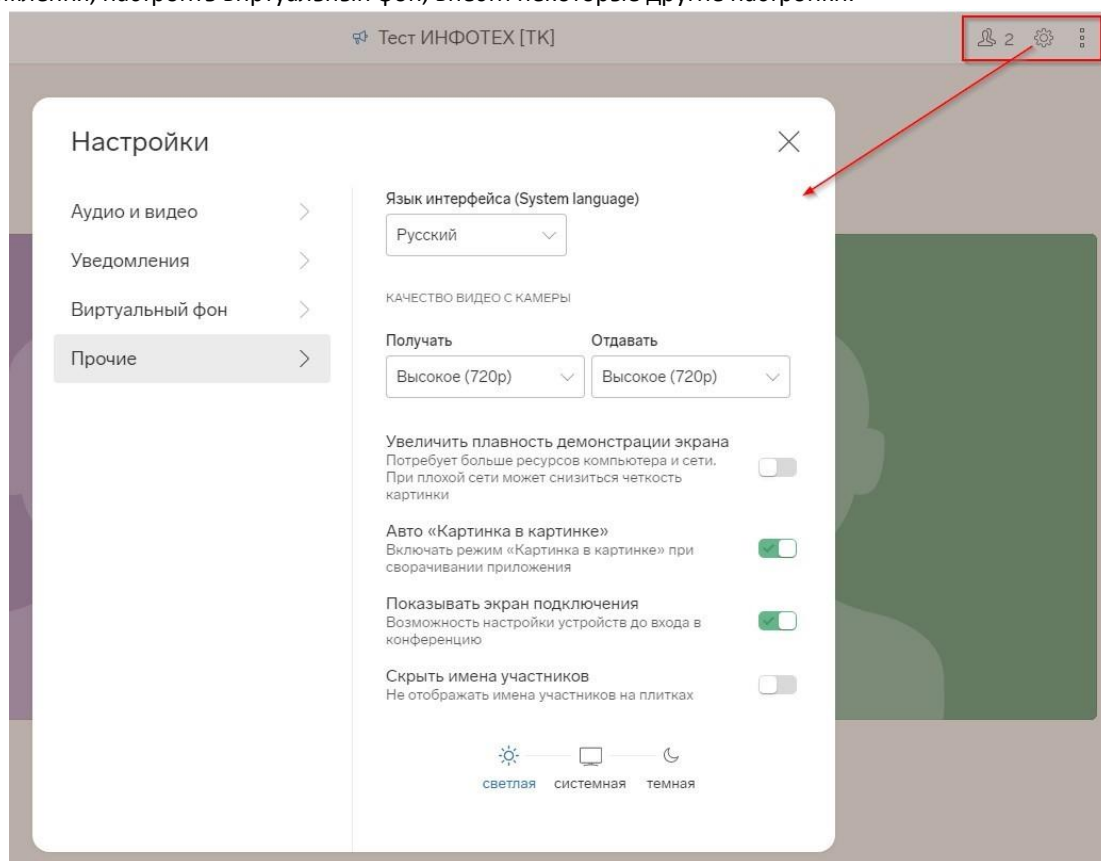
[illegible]

Тест ИНФОТЕХ [ТК]

2

Настройки

Аудио и видео

Уведомления

Виртуальный фон

Прочие

Язык интерфейса (System language)

Русский

КАЧЕСТВО ВИДЕО С КАМЕРЫ

Получать

Высокое (720p)

Отдавать

Высокое (720p)

Увеличить плавность демонстрации экрана
Потребует больше ресурсов компьютера и сети. При плохой сети может снизиться четкость картинки

Авто «Картинка в картинке»
Включать режим «Картинка в картинке» при сворачивании приложения

Показывать экран подключения
Возможность настройки устройств до входа в конференцию

Скрыть имена участников
Не отображать имена участников на плитках

светлая системная темная